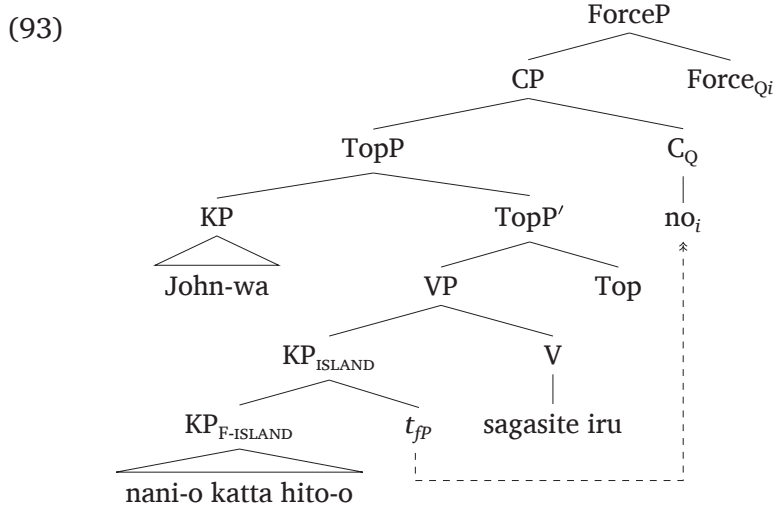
(93)

ForceP

CP

$\text{Force}_{Qi}$

TopP

$\text{C}_{\text{Q}}$

KP

TopP′

$\text{no}_i$

John-wa

VP

Top

$\text{KP}_{\text{ISLAND}}$

V

$\text{KP}_{\text{F-ISLAND}}$

$t_{fP}$

sagasite iru

nani-o katta hito-o